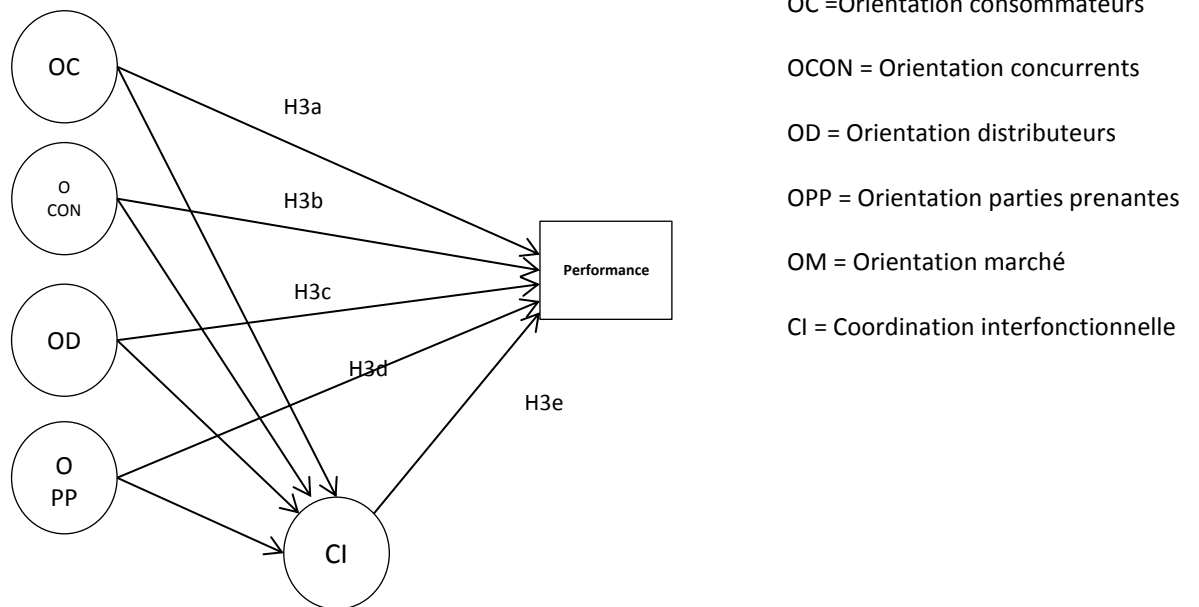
OC

O
CON

OD

O
PP

H3a

H3b

H3c

H3d

H3e

Performance

CI

OC =Orientation consommateurs

OCON = Orientation concurrents

OD = Orientation distributeurs

OPP = Orientation parties prenantes

OM = Orientation marché

CI = Coordination interfonctionnelle